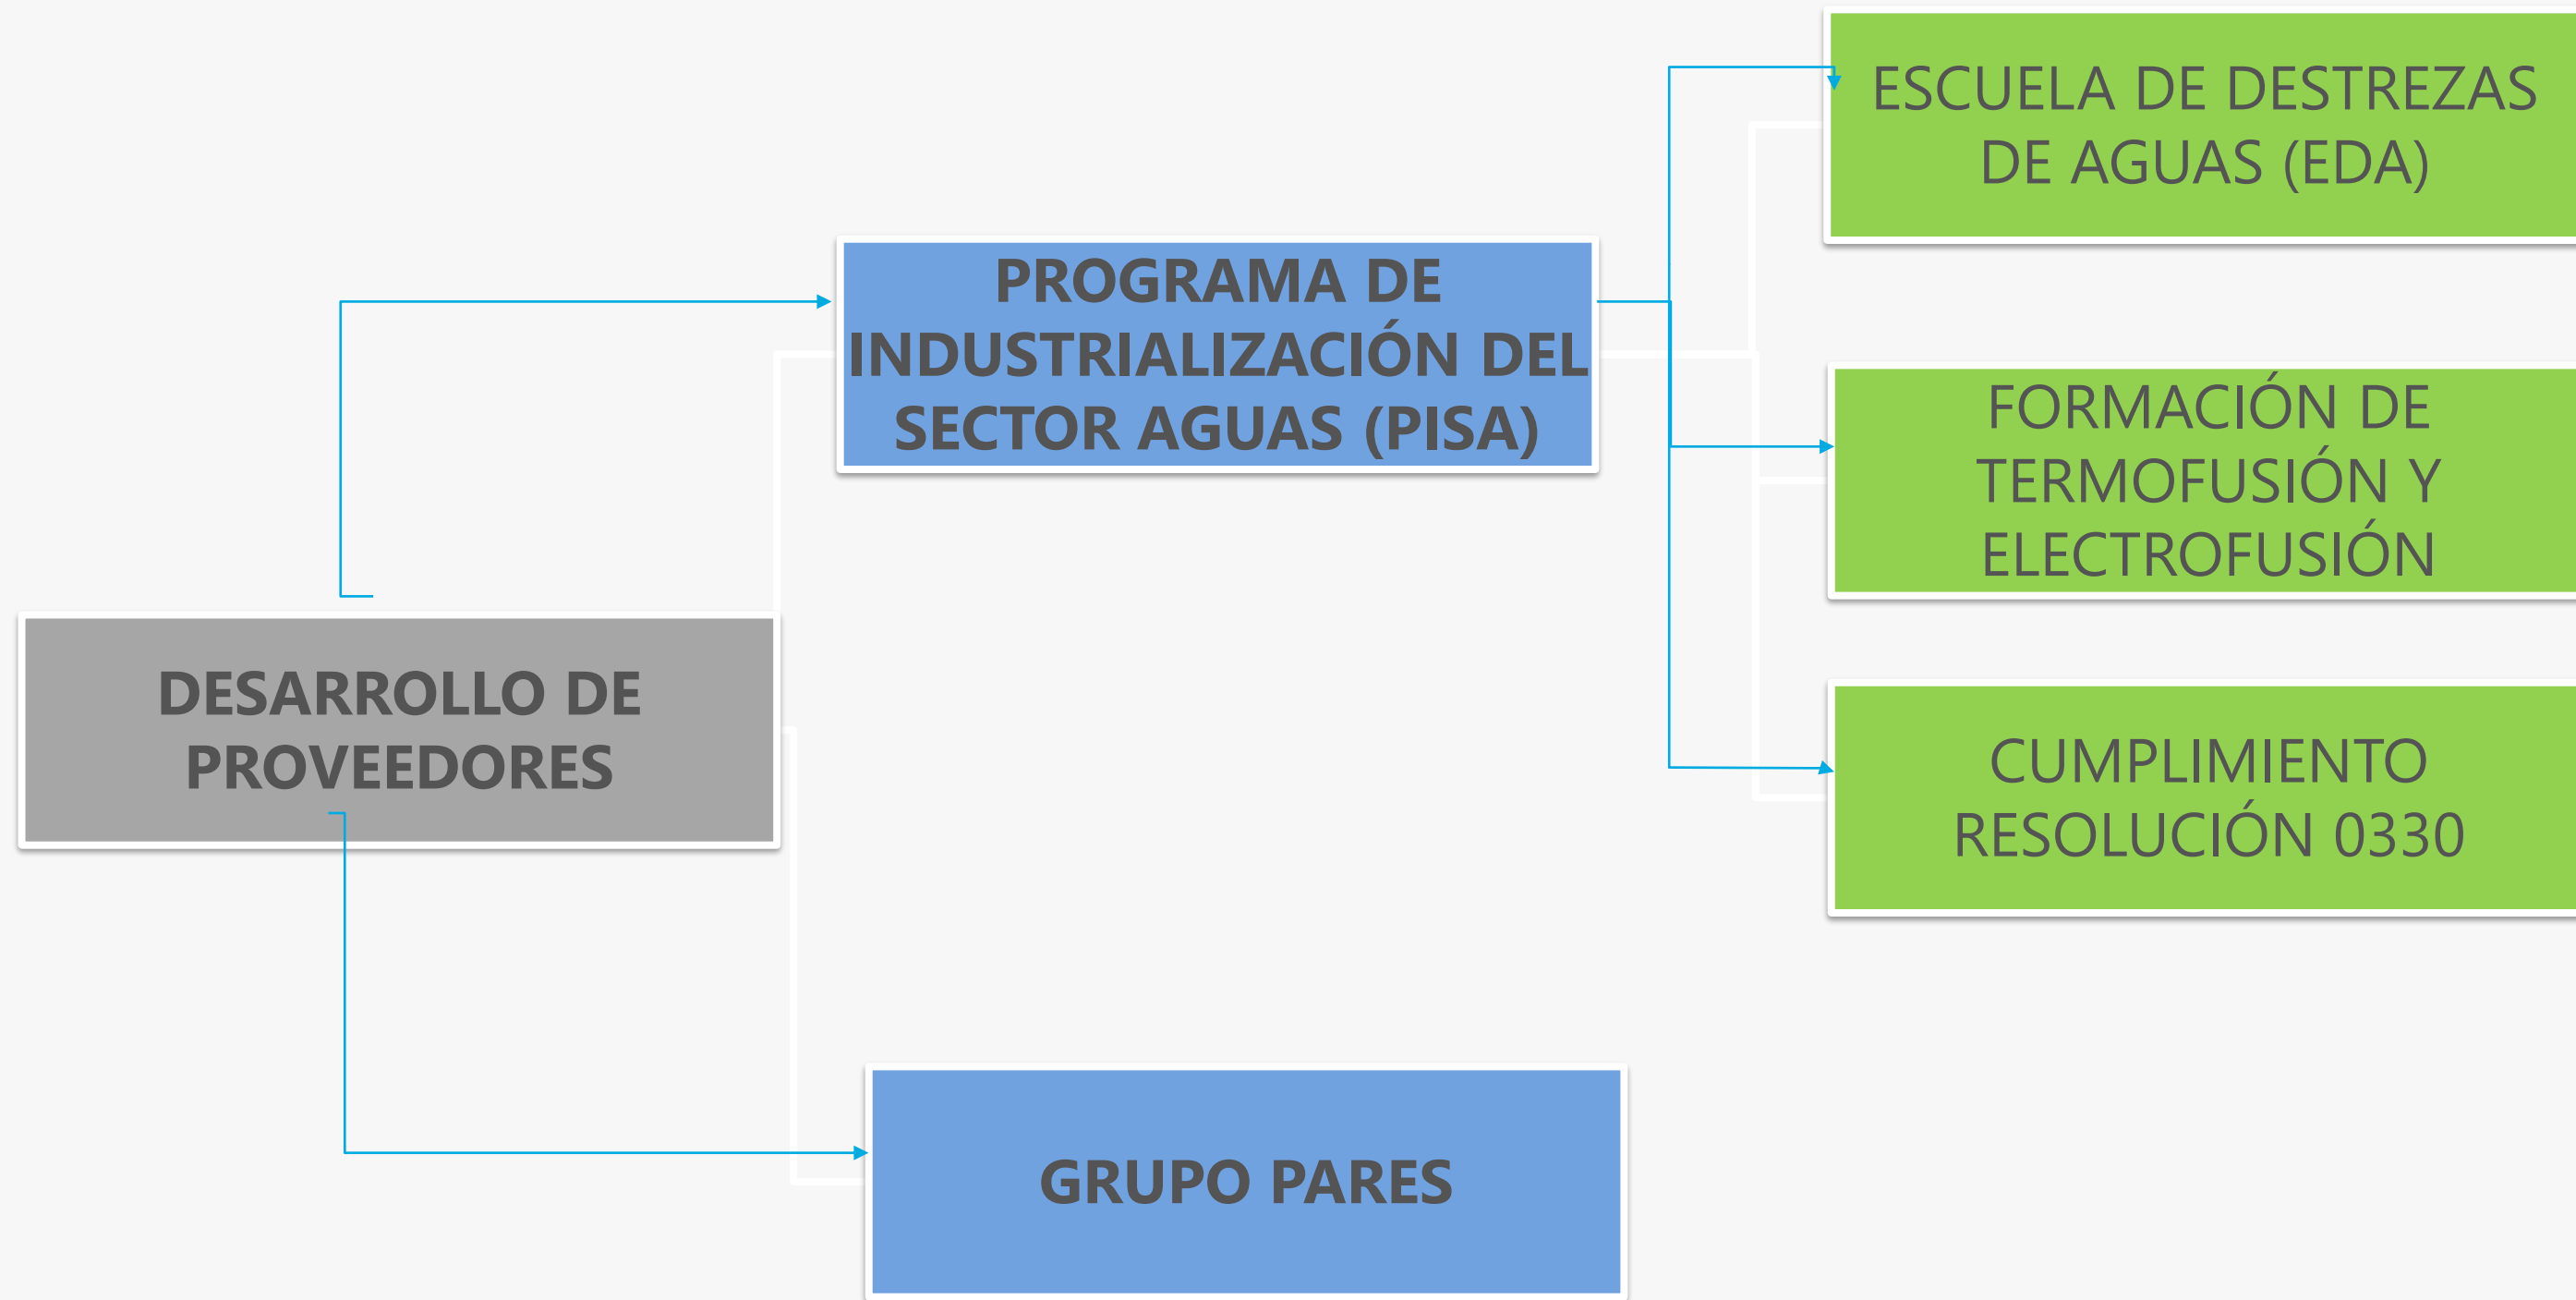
DESARROLLO DE PROVEEDORES

PROGRAMA DE INDUSTRIALIZACIÓN DEL SECTOR AGUAS (PISA)

ESCUELA DE DESTREZAS DE AGUAS (EDA)

FORMACIÓN DE TERMOFUSIÓN Y ELECTROFUSIÓN

CUMPLIMIENTO RESOLUCIÓN 0330

GRUPO PARES